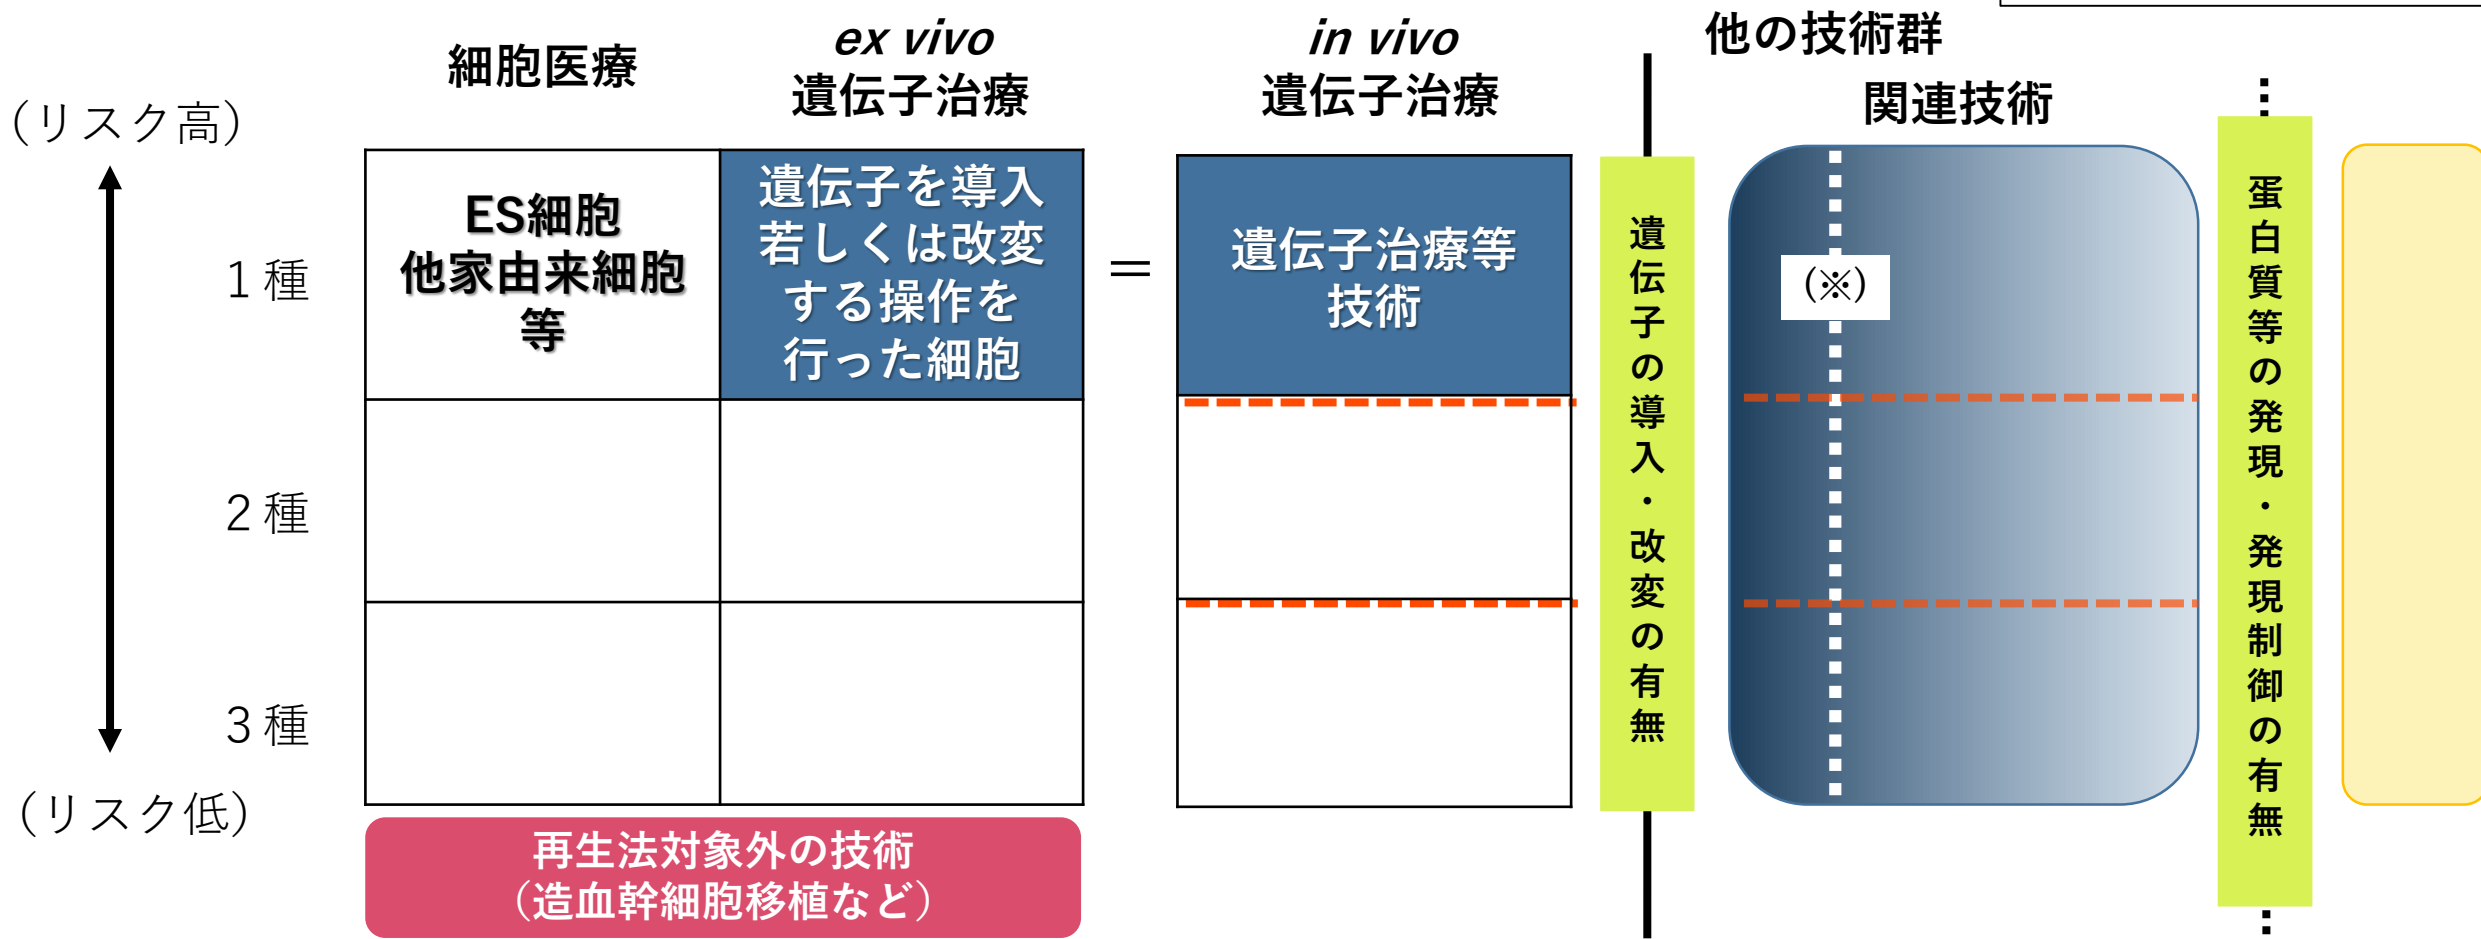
（リスク高）

１種

２種

３種

（リスク低）

細胞医療

*ex vivo*
遺伝子治療

| ES細胞 他家由来細胞 等 | 遺伝子を導入若しくは改変する操作を行った細胞 |
|---|---|
| | |
| | |

再生法対象外の技術
（造血幹細胞移植など）

＝

*in vivo*
遺伝子治療

遺伝子治療等技術

遺伝子の導入・改変の有無

他の技術群

関連技術

（※）

蛋白質等の発現・発現制御の有無